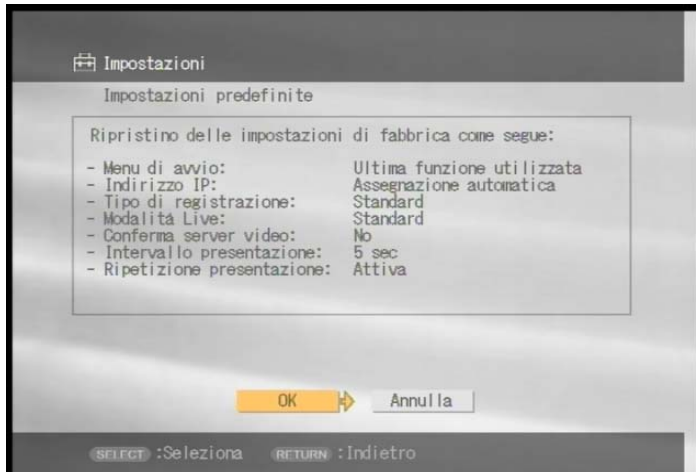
Impostazioni

Impostazioni predefinite

Ripristino delle impostazioni di fabbrica come segue:

- Menu di avvio: Ultima funzione utilizzata
- Indirizzo IP: Assegnazione automatica
- Tipo di registrazione: Standard
- Modalitá Live: Standard
- Conferma server video: No
- Intervallo presentazione: 5 sec
- Ripetizione presentazione: Attiva

OK Annulla

SELECT :Seleziona RETURN :Indietro